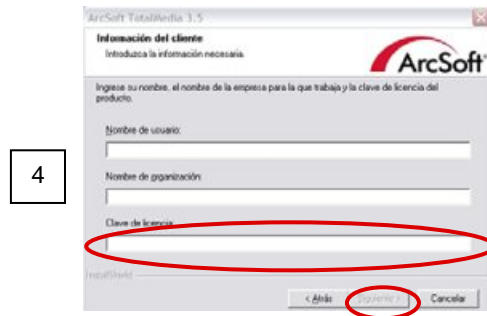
4

ArcSoft TotalMedia 3.5

Información del cliente
Introduzca la información necesaria.

ArcSoft

Ingrese su nombre, el nombre de la empresa para la que trabaja y la clave de licencia del producto.

Nombre de usuario:

Nombre de organización:

Clave de licencia:

InstallShield

< Atrás
Siguiente >
Cancelar